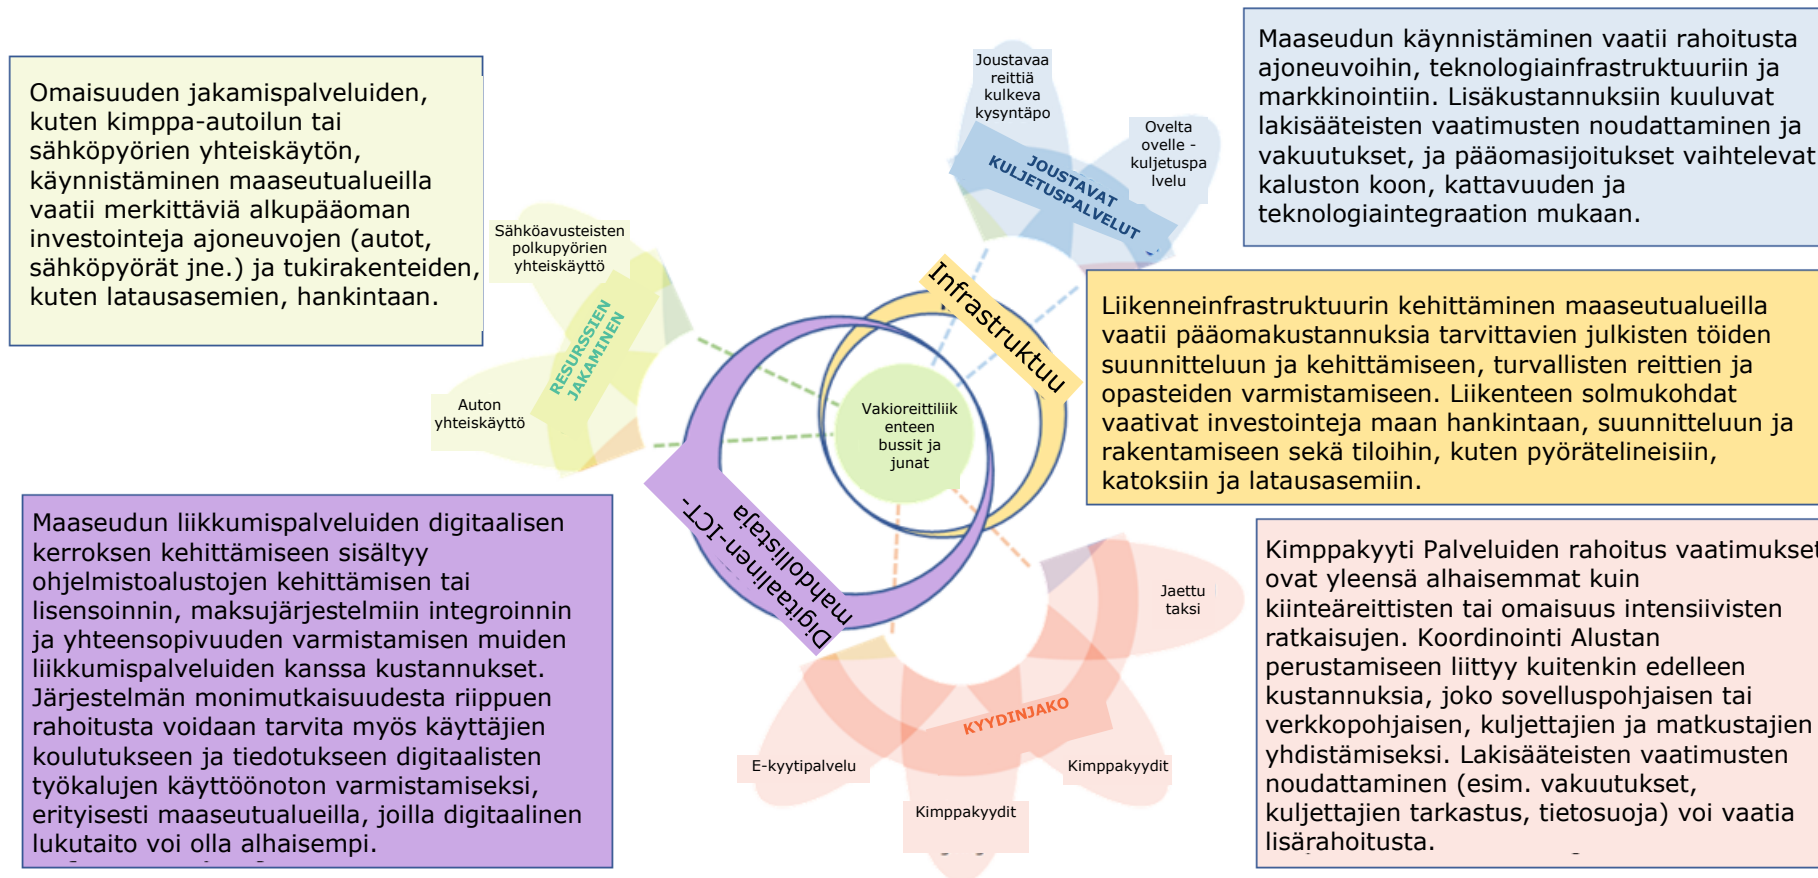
Omaisuuden jakamispalveluiden, kuten kimppa-autoilun tai sähköpyörien yhteiskäytön, käynnistäminen maaseutualueilla vaatii merkittäviä alkupääoman investointeja ajoneuvojen (autot, sähköpyörät jne.) ja tukirakenteiden, kuten latausasemien, hankintaan.

Joustavaa reittiä kulkeva kysyntäpo

Ovelta ovelle -kuljetuspalvelu

JOUSTAVAT KULJETUSPALVELUT

Maaseudun käynnistäminen vaatii rahoitusta ajoneuvoihin, teknologiainfrastruktuuriin ja markkinointiin. Lisäkustannuksiin kuuluvat lakisääteisten vaatimusten noudattaminen ja vakuutukset, ja pääomasijoitukset vaihtelevat kaluston koon, kattavuuden ja teknologiaintegraation mukaan.

Sähköavusteisten polkupyörien yhteiskäyttö

RESURSSIEN JAKAMINEN

Auton yhteiskäyttö

Infrastruktuu

Vakioreittiliikenteen bussit ja junat

Liikenneinfrastruktuurin kehittäminen maaseutualueilla vaatii pääomakustannuksia tarvittavien julkisten töiden suunnitteluun ja kehittämiseen, turvallisten reittien ja opasteiden varmistamiseen. Liikenteen solmukohdat vaativat investointeja maan hankintaan, suunnitteluun ja rakentamiseen sekä tiloihin, kuten pyörätelineisiin, katoksiin ja latausasemiin.

Digitaalinen-ICT-mahdollistaja

Maaseudun liikkumispalveluiden digitaalisen kerroksen kehittämiseen sisältyy ohjelmistoalustojen kehittämisen tai lisensoinnin, maksujärjestelmiin integroinnin ja yhteensopivuuden varmistamisen muiden liikkumispalveluiden kanssa kustannukset. Järjestelmän monimutkaisuudesta riippuen rahoitusta voidaan tarvita myös käyttäjien koulutukseen ja tiedotukseen digitaalisten työkalujen käyttöönoton varmistamiseksi, erityisesti maaseutualueilla, joilla digitaalinen lukutaito voi olla alhaisempi.

Jaettu taksi

KYYDINJAKO

E-kyytipalvelu

Kimppakyydit

Kimppakyydit

Kimppakyyti Palveluiden rahoitus vaatimukset ovat yleensä alhaisemmat kuin kiinteäreittisten tai omaisuus intensiivisten ratkaisujen. Koordinointi Alustan perustamiseen liittyy kuitenkin edelleen kustannuksia, joko sovelluspohjaisen tai verkkopohjaisen, kuljettajien ja matkustajien yhdistämiseksi. Lakisääteisten vaatimusten noudattaminen (esim. vakuutukset, kuljettajien tarkastus, tietosuoja) voi vaatia lisärahoitusta.